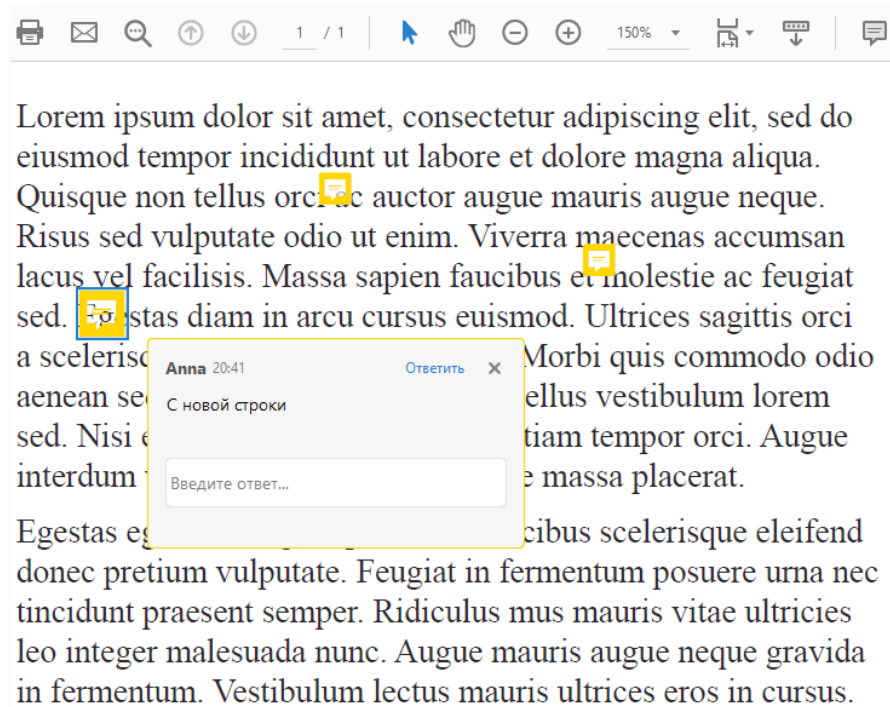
1 / 1 150%

Lorem ipsum dolor sit amet, consectetur adipiscing elit, sed do eiusmod tempor incididunt ut labore et dolore magna aliqua. Quisque non tellus orci ac auctor augue mauris augue neque. Risus sed vulputate odio ut enim. Viverra maecenas accumsan lacus vel facilisis. Massa sapien faucibus et molestie ac feugiat sed. Egestas diam in arcu cursus euismod. Ultrices sagittis orci a sceleris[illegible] Morbi quis commodo odio aenean se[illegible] ellus vestibulum lorem sed. Nisi e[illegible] tiam tempor orci. Augue interdum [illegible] e massa placerat.

Anna 20:41 Ответить ✕
С новой строки
Введите ответ...

Egestas eg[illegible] cibus scelerisque eleifend donec pretium vulputate. Feugiat in fermentum posuere urna nec tincidunt praesent semper. Ridiculus mus mauris vitae ultricies leo integer malesuada nunc. Augue mauris augue neque gravida in fermentum. Vestibulum lectus mauris ultrices eros in cursus.